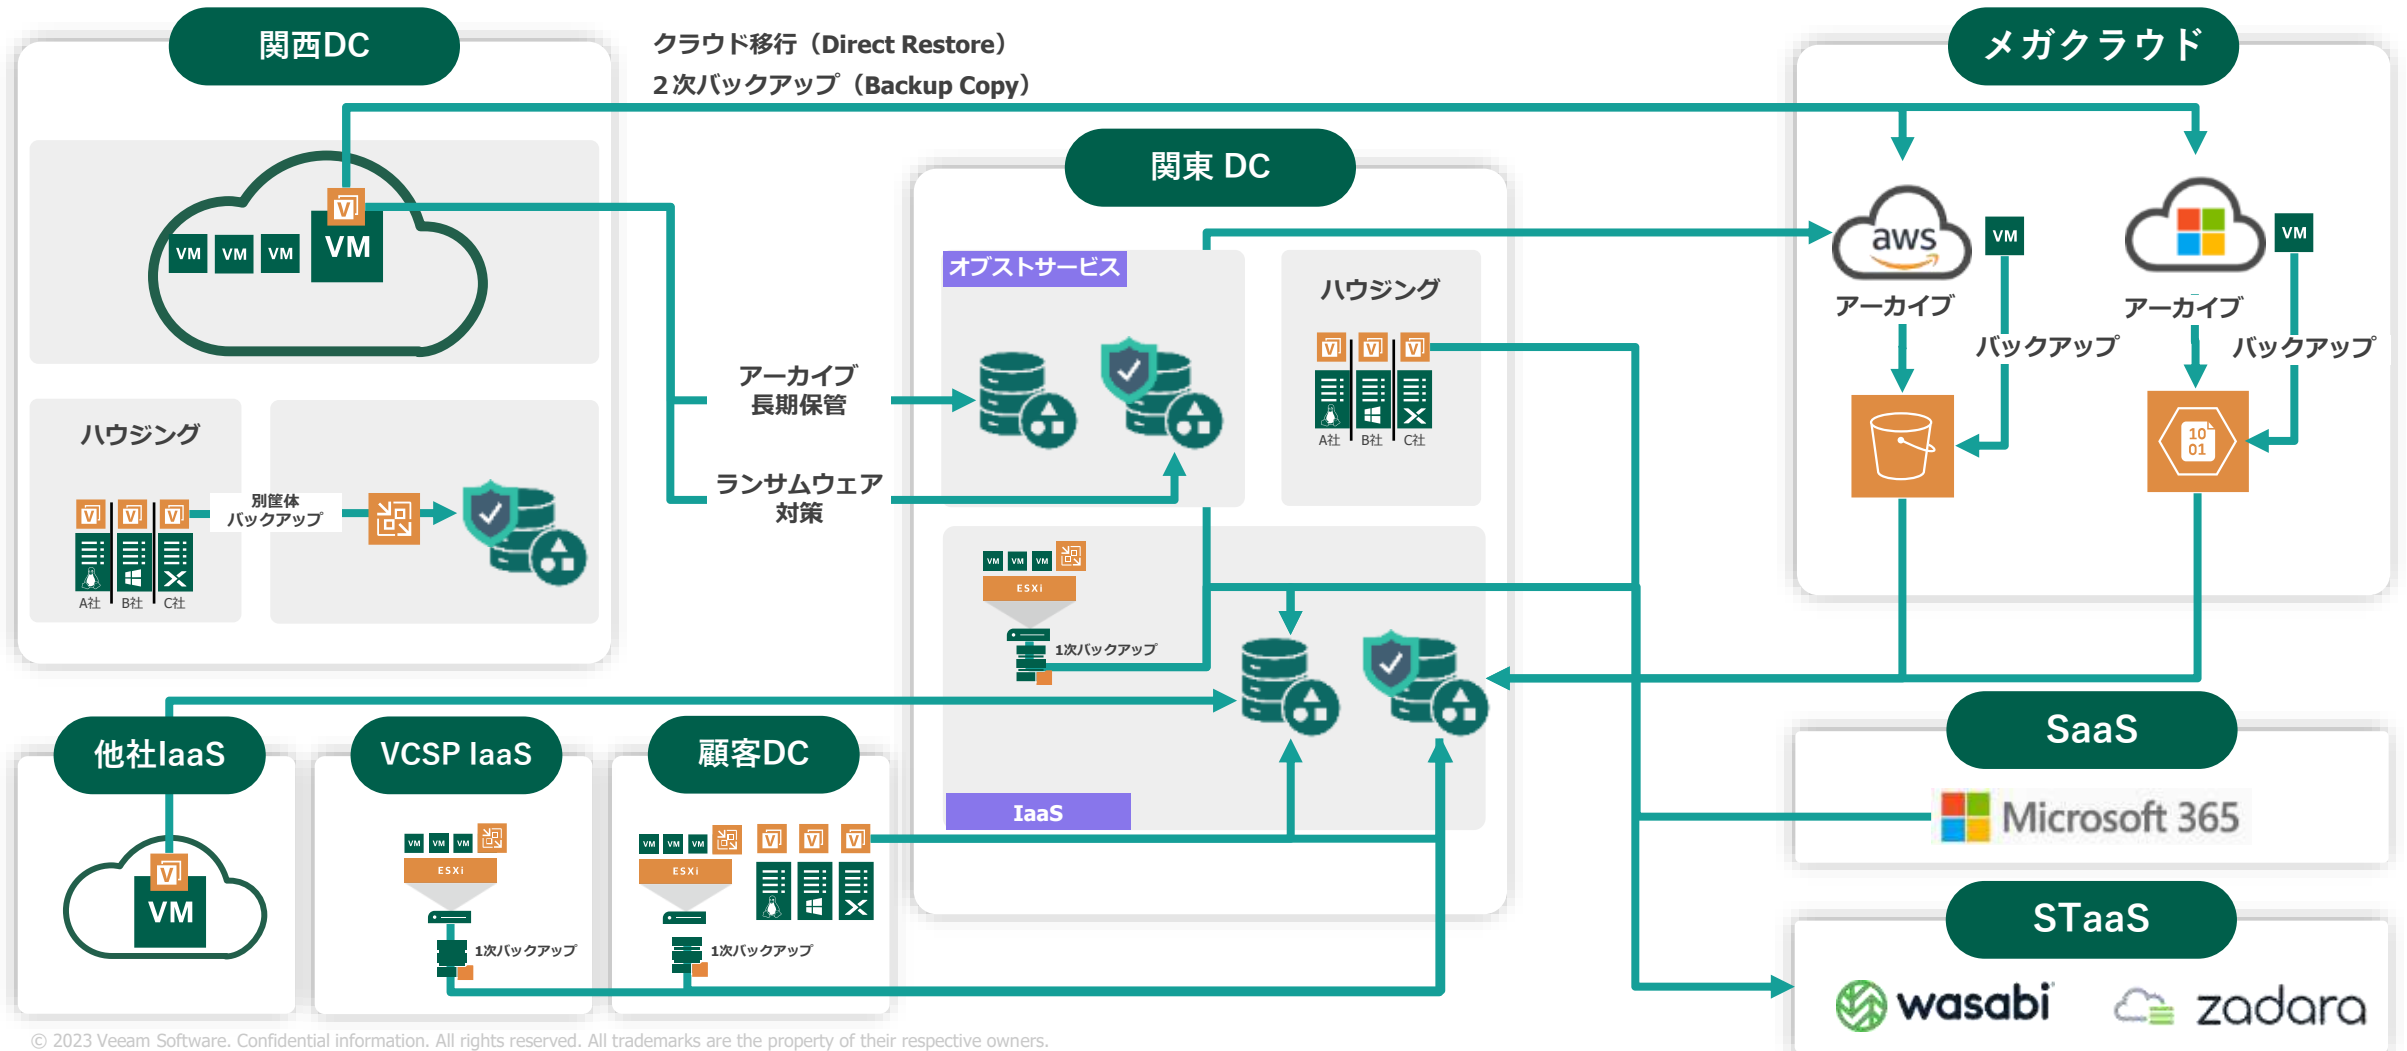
関西DC

クラウド移行（Direct Restore）
2次バックアップ（Backup Copy）

メガクラウド

VM VM VM VM

関東 DC

オブストサービス

ハウジング

A社 B社 C社

aws

VM

VM

アーカイブ

アーカイブ

バックアップ

バックアップ

10
01

アーカイブ
長期保管

ランサムウェア
対策

ハウジング

別筐体
バックアップ

A社 B社 C社

VM VM VM
ESXi
1次バックアップ

他社IaaS

VM

VCSP IaaS

VM VM VM
ESXi
1次バックアップ

顧客DC

VM VM VM
ESXi
1次バックアップ

IaaS

SaaS

Microsoft 365

STaaS

wasabi

zadara

© 2023 Veeam Software. Confidential information. All rights reserved. All trademarks are the property of their respective owners.